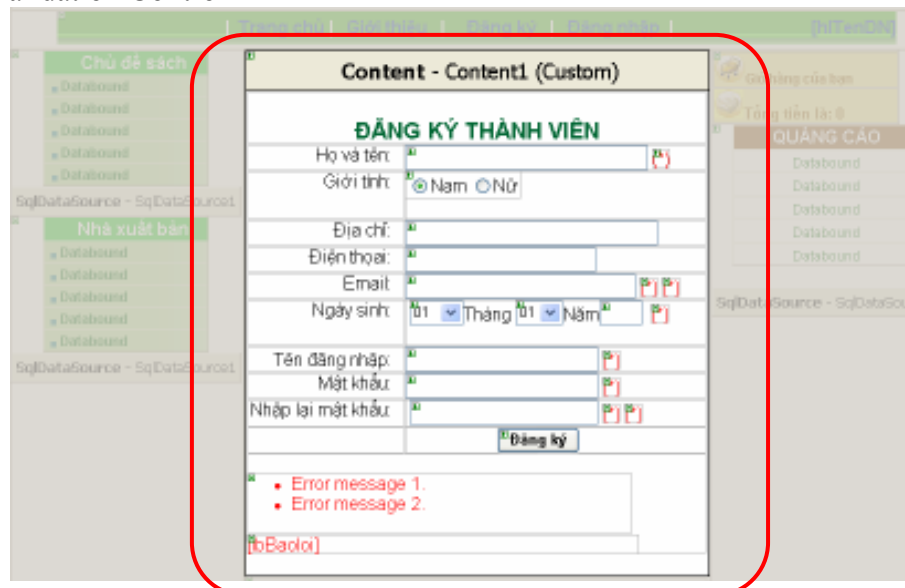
Trang chủ | Giới thiệu | Đăng ký | Đăng nhập | [hlTenDN]

Chủ đề sách
Databound
Databound
Databound
Databound
Databound
SqlDataSource - SqlDataSource1

Nhà xuất bản
Databound
Databound
Databound
Databound
Databound
SqlDataSource - SqlDataSource1

Content - Content1 (Custom)

ĐĂNG KÝ THÀNH VIÊN

| Họ và tên: | (*) |
|---|---|
| Giới tính: | Nam Nữ |
| Địa chỉ: | |
| Điện thoại: | |
| Email: | (*) (*) |
| Ngày sinh: | 01 Tháng 01 Năm (*) |
| Tên đăng nhập: | (*) |
| Mật khẩu: | (*) |
| Nhập lại mật khẩu: | (*) (*) |
| | Đăng ký |

• Error message 1.
• Error message 2.

[lbBaoloi]

Giỏ hàng của bạn
Tổng tiền là: 0

QUẢNG CÁO
Databound
Databound
Databound
Databound
Databound
SqlDataSource - SqlDataSou